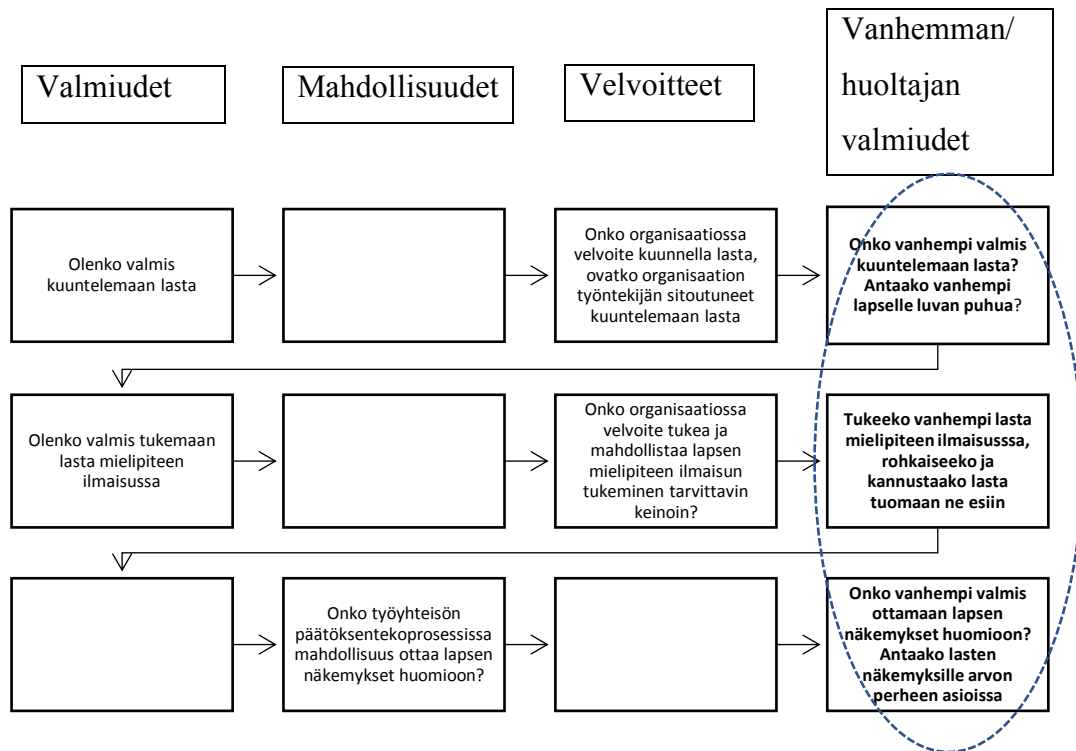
Valmiudet

Mahdollisuudet

Velvoitteet

Vanhemman/ huoltajan valmiudet

Olenko valmis kuuntelemaan lasta

Onko organisaatiossa velvoite kuunnella lasta, ovatko organisaation työntekijän sitoutuneet kuuntelemaan lasta

Onko vanhempi valmis kuuntelemaan lasta? Antaako vanhempi lapselle luvan puhua?

Olenko valmis tukemaan lasta mielipiteen ilmaisussa

Onko organisaatiossa velvoite tukea ja mahdollistaa lapsen mielipiteen ilmaisun tukeminen tarvittavin keinoin?

Tukeeko vanhempi lasta mielipiteen ilmaisusssa, rohkaiseeko ja kannustaako lasta tuomaan ne esiin

Onko työyhteisön päätöksentekoprosessissa mahdollisuus ottaa lapsen näkemykset huomioon?

Onko vanhempi valmis ottamaan lapsen näkemykset huomioon? Antaako lasten näkemyksille arvon perheen asioissa